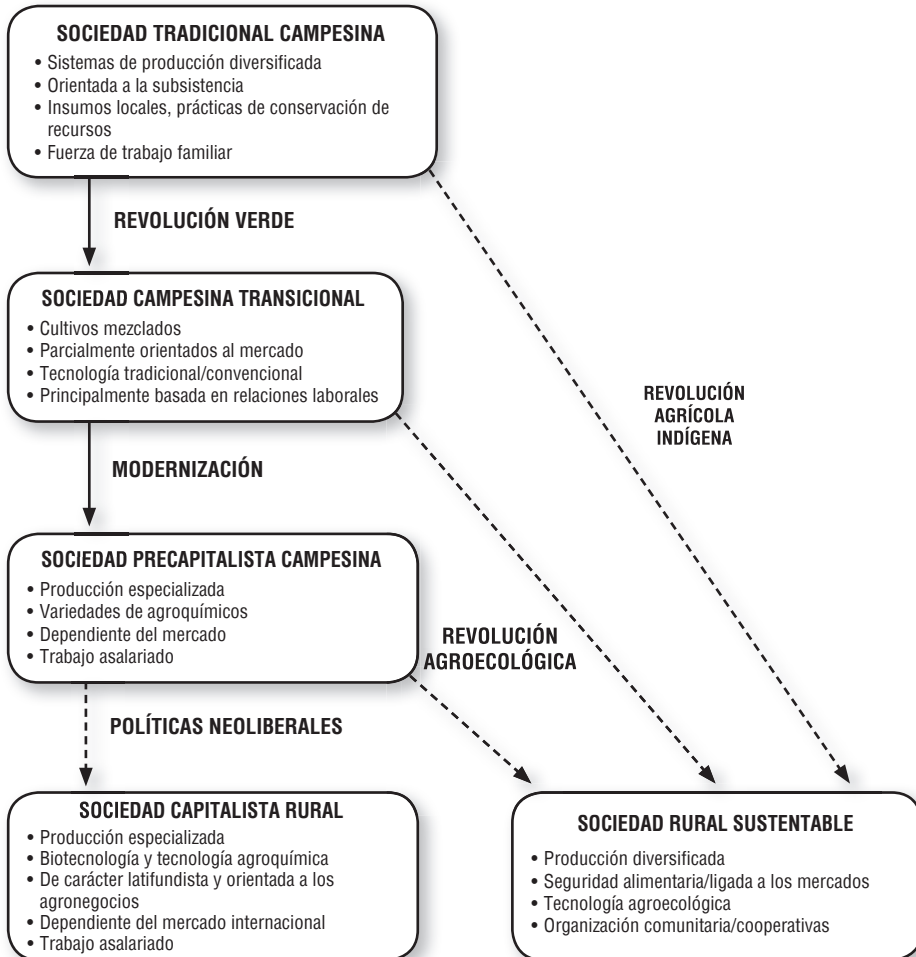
SOCIEDAD TRADICIONAL CAMPESINA
• Sistemas de producción diversificada
• Orientada a la subsistencia
• Insumos locales, prácticas de conservación de recursos
• Fuerza de trabajo familiar

REVOLUCIÓN VERDE

SOCIEDAD CAMPESINA TRANSICIONAL
• Cultivos mezclados
• Parcialmente orientados al mercado
• Tecnología tradicional/convencional
• Principalmente basada en relaciones laborales

REVOLUCIÓN AGRÍCOLA INDÍGENA

MODERNIZACIÓN

SOCIEDAD PRECAPITALISTA CAMPESINA
• Producción especializada
• Variedades de agroquímicos
• Dependiente del mercado
• Trabajo asalariado

REVOLUCIÓN AGROECOLÓGICA

POLÍTICAS NEOLIBERALES

SOCIEDAD CAPITALISTA RURAL
• Producción especializada
• Biotecnología y tecnología agroquímica
• De carácter latifundista y orientada a los agronegocios
• Dependiente del mercado internacional
• Trabajo asalariado

SOCIEDAD RURAL SUSTENTABLE
• Producción diversificada
• Seguridad alimentaria/ligada a los mercados
• Tecnología agroecológica
• Organización comunitaria/cooperativas